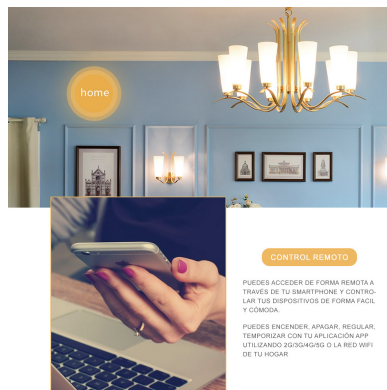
home

CONTROL REMOTO

PUEDES ACCEDER DE FORMA REMOTA A TRAVÉS DE TU SMARTPHONE Y CONTROLAR TUS DISPOSITIVOS DE FORMA FACIL Y CÓMODA.

PUEDES ENCENDER, APAGAR, REGULAR, TEMPORIZAR CON TU APLICACIÓN APP UTILIZANDO 2G/3G/4G/5G O LA RED WIFI DE TU HOGAR